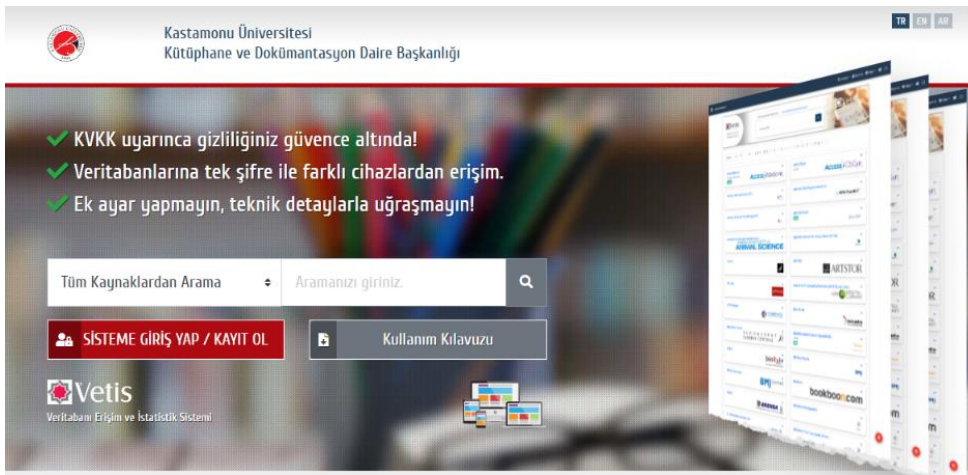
Kastamonu Üniversitesi
Kütüphane ve Dokümantasyon Daire Başkanlığı

TR EN AR

✔ KVKK uyarınca gizliliğiniz güvence altında!
✔ Veritabanlarına tek şifre ile farklı cihazlardan erişim.
✔ Ek ayar yapmayın, teknik detaylarla uğraşmayın!

Tüm Kaynaklardan Arama

Aramanızı giriniz.

SİSTEME GİRİŞ YAP / KAYIT OL

Kullanım Kılavuzu

Vetis
Veritabanı Erişim ve İstatistik Sistemi

AccessScience
ARTSTOR
bookboon.com
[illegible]